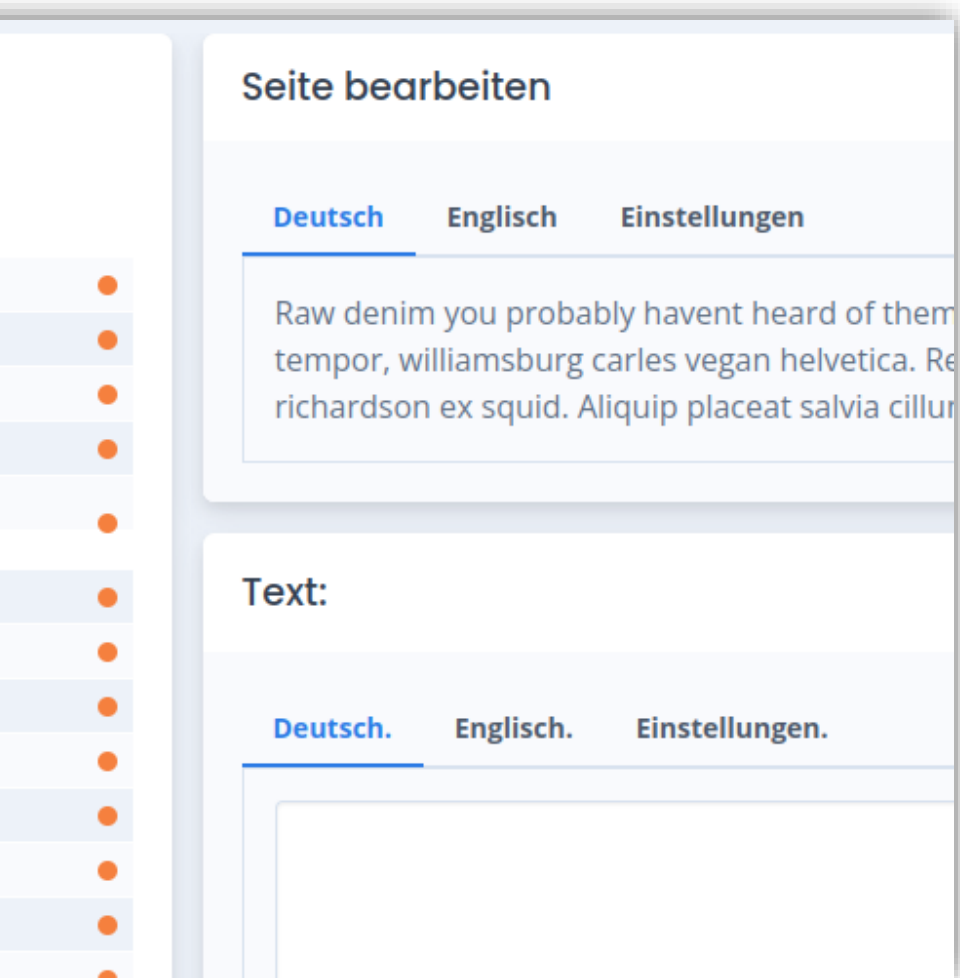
Seite bearbeiten

Deutsch Englisch Einstellungen

Raw denim you probably havent heard of them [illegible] tempor, williamsburg carles vegan helvetica. Re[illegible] richardson ex squid. Aliquip placeat salvia cillu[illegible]

Text:

Deutsch. Englisch. Einstellungen.